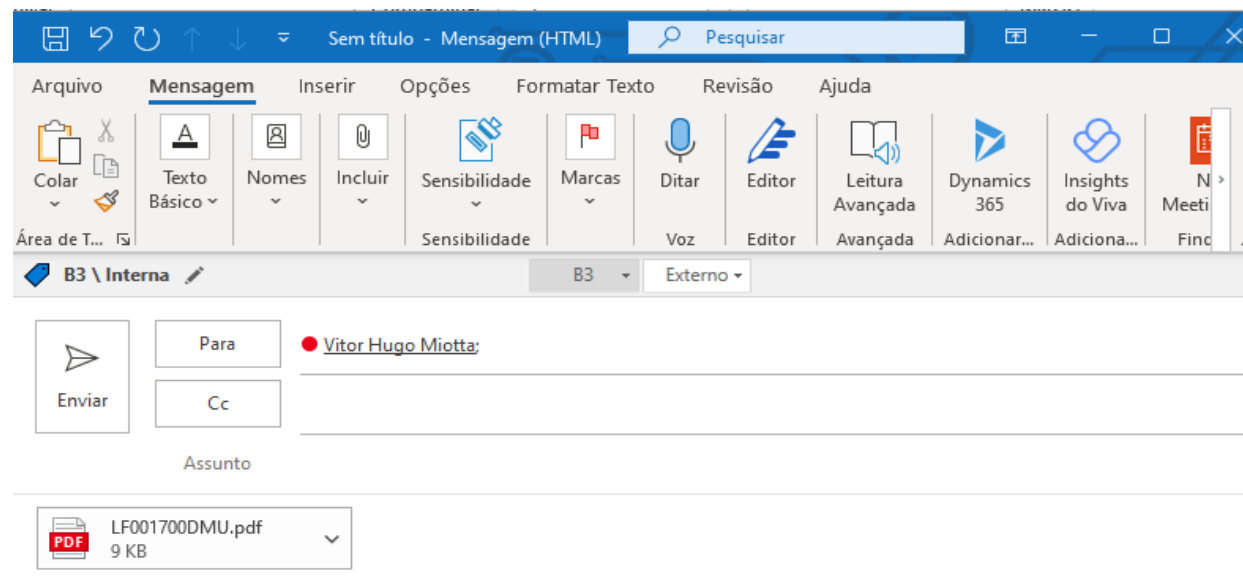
Sem título - Mensagem (HTML)

Pesquisar

Arquivo Mensagem Inserir Opções Formatar Texto Revisão Ajuda

Colar

Área de T...

Texto Básico

Nomes

Incluir

Sensibilidade

Sensibilidade

Marcas

Ditar

Voz

Editor

Editor

Leitura Avançada

Avançada

Dynamics 365

Adicionar...

Insights do Viva

Adiciona...

N Meeti

Find

B3 \ Interna

B3

Externo

Enviar

Para

Vitor Hugo Miotta;

Cc

Assunto

PDF

LF001700DMU.pdf
9 KB